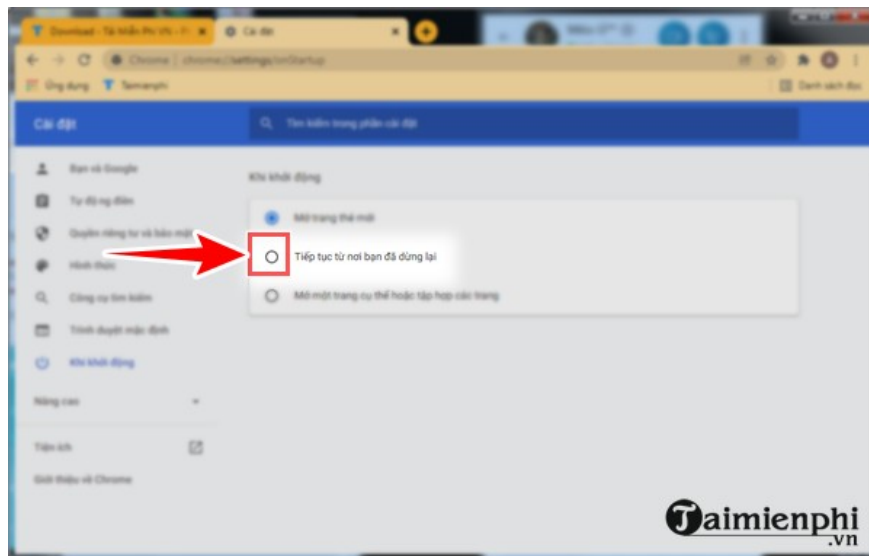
Download - Tải Miễn Phí VN - Phần

Cài đặt

Chrome | chrome://settings/onStartup

Ứng dụng Taimienphi

Danh sách đọc

Cài đặt

Tìm kiếm trong phần cài đặt

Bạn và Google

Tự động điền

Quyền riêng tư và bảo mật

Hình thức

Công cụ tìm kiếm

Trình duyệt mặc định

Khi khởi động

Nâng cao

Tiện ích

Giới thiệu về Chrome

Khi khởi động

Mở trang thẻ mới

Tiếp tục từ nơi bạn đã dừng lại

Mở một trang cụ thể hoặc tập hợp các trang

Taimienphi.vn